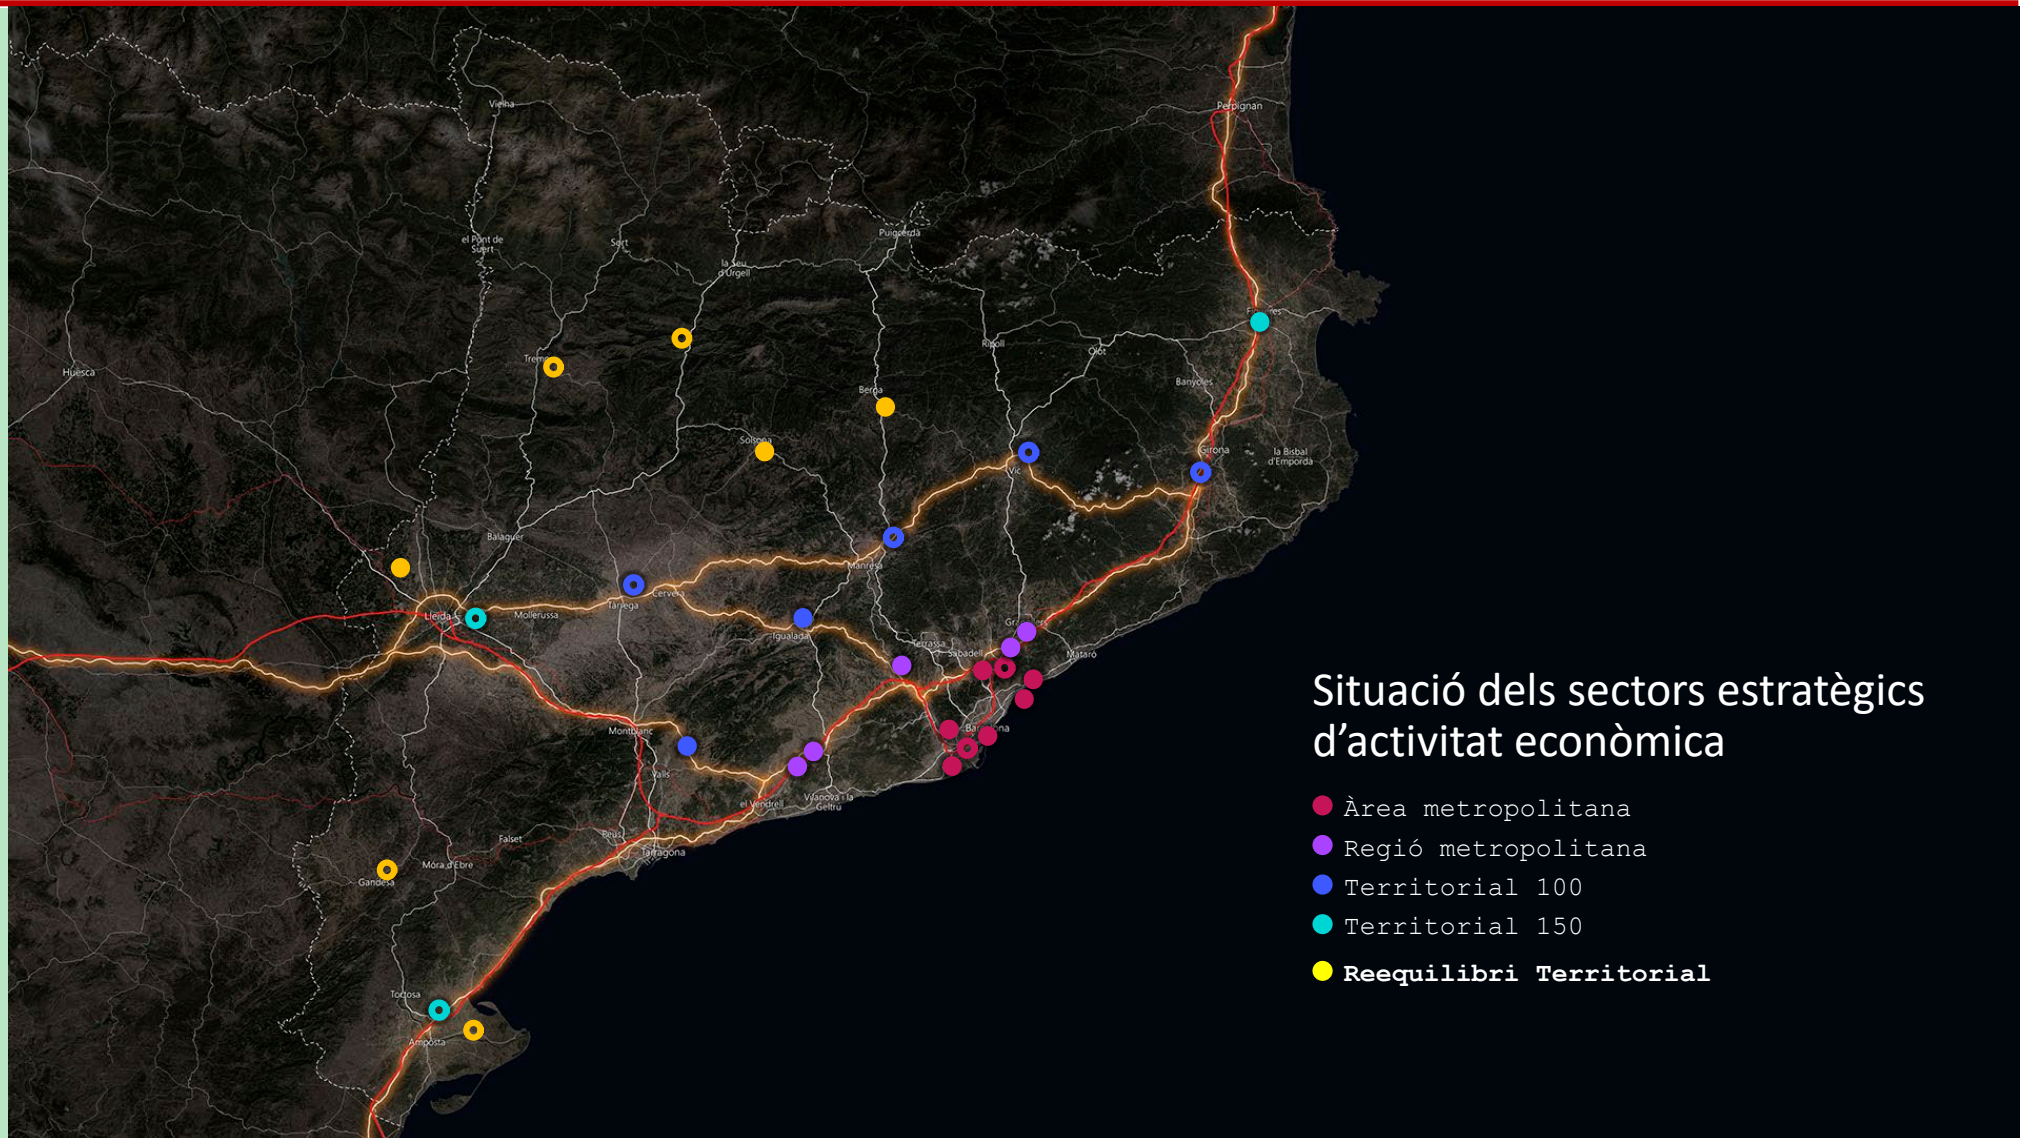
Vielha
Perpignan
el Pont de Suert
Sort
Puigcerdà
la Seu d'Urgell
Figueres
Tremp
Ripoll
Olot
Huesca
Berga
Banyoles
Solsona
Girona
la Bisbal d'Empordà
Vic
Balaguer
Manresa
Cervera
Tàrrega
Lleida
Mollerussa
Igualada
Terrassa
Sabadell
Granollers
Mataró
Barcelona
Montblanc
Valls
el Vendrell
Vilanova i la Geltrú
Falset
Reus
Tarragona
Móra d'Ebre
Gandesa
Tortosa
Amposta

Situació dels sectors estratègics d'activitat econòmica

Àrea metropolitana
Regió metropolitana
Territorial 100
Territorial 150
Reequilibri Territorial